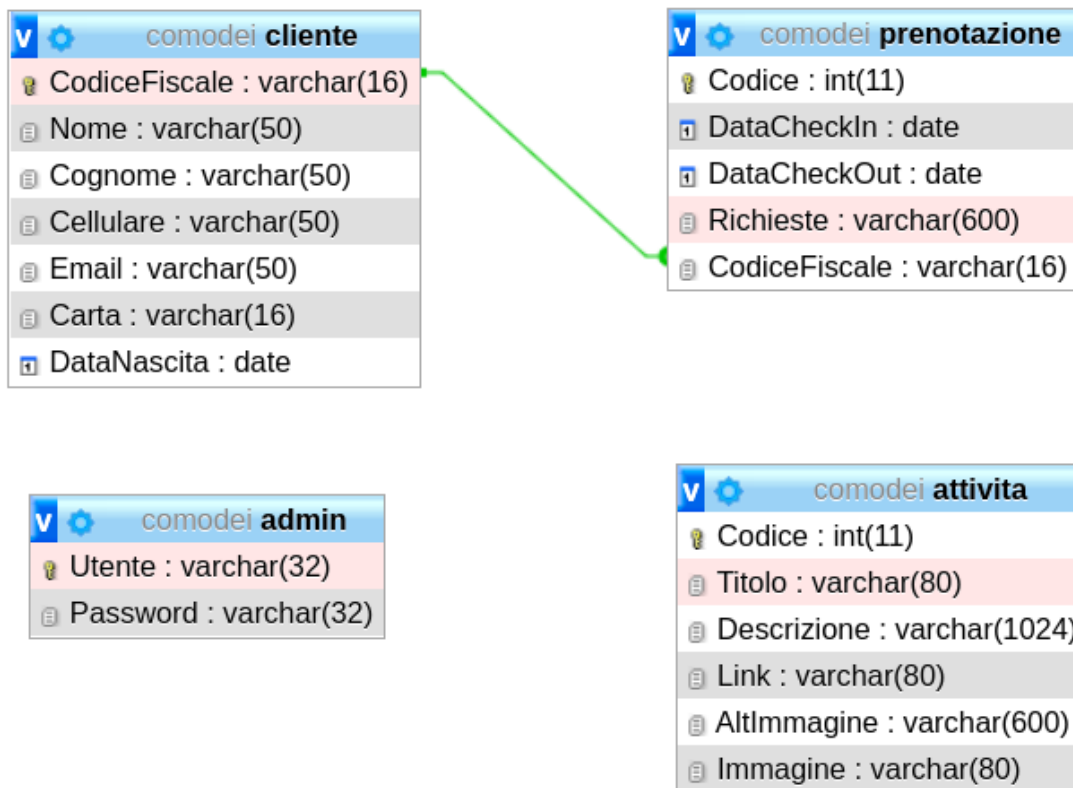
v comodei cliente
CodiceFiscale : varchar(16)
Nome : varchar(50)
Cognome : varchar(50)
Cellulare : varchar(50)
Email : varchar(50)
Carta : varchar(16)
DataNascita : date

v comodei prenotazione
Codice : int(11)
DataCheckIn : date
DataCheckOut : date
Richieste : varchar(600)
CodiceFiscale : varchar(16)

v comodei admin
Utente : varchar(32)
Password : varchar(32)

v comodei attivita
Codice : int(11)
Titolo : varchar(80)
Descrizione : varchar(1024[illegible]
Link : varchar(80)
AltImmagine : varchar(600)
Immagine : varchar(80)